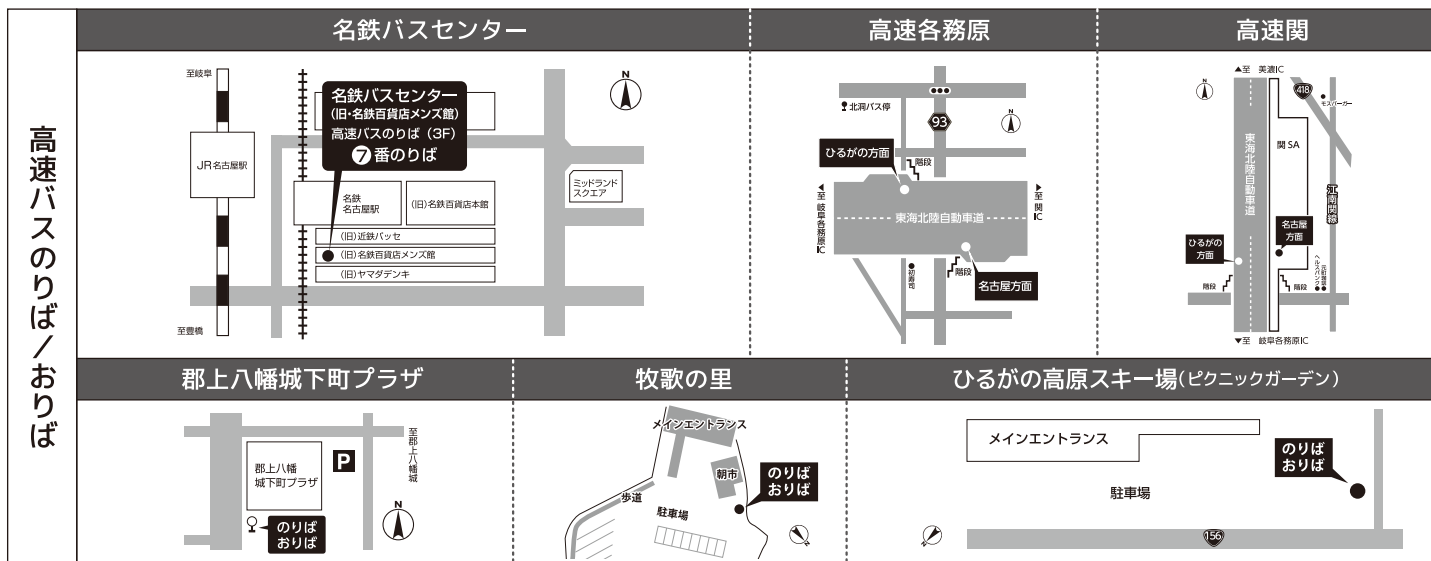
高速バスのりば/おりば

名鉄バスセンター

至岐阜
JR名古屋駅
至豊橋
名鉄バスセンター
(旧・名鉄百貨店メンズ館)
高速バスのりば(3F)
7番のりば
名鉄
名古屋駅
(旧)名鉄百貨店本館
(旧)近鉄パッセ
(旧)名鉄百貨店メンズ館
(旧)ヤマダデンキ
ミッドランド
スクエア
N

高速各務原

北洞バス停
93
N
ひるがの方面
階段
至岐阜各務原IC
至関IC
東海北陸自動車道
初寿司
階段
名古屋方面

高速関

至 美濃IC
418
モスバーガー
N
関SA
東海北陸自動車道
江南関線
ひるがの方面
名古屋方面
ヘルパンセン
北岡書店
階段
階段
至 岐阜各務原IC

郡上八幡城下町プラザ

至郡上八幡城
郡上八幡
城下町プラザ
P
N
のりば
おりば

牧歌の里

メインエントランス
朝市
のりば
おりば
歩道
駐車場

ひるがの高原スキー場(ピクニックガーデン)

メインエントランス
のりば
おりば
駐車場
156